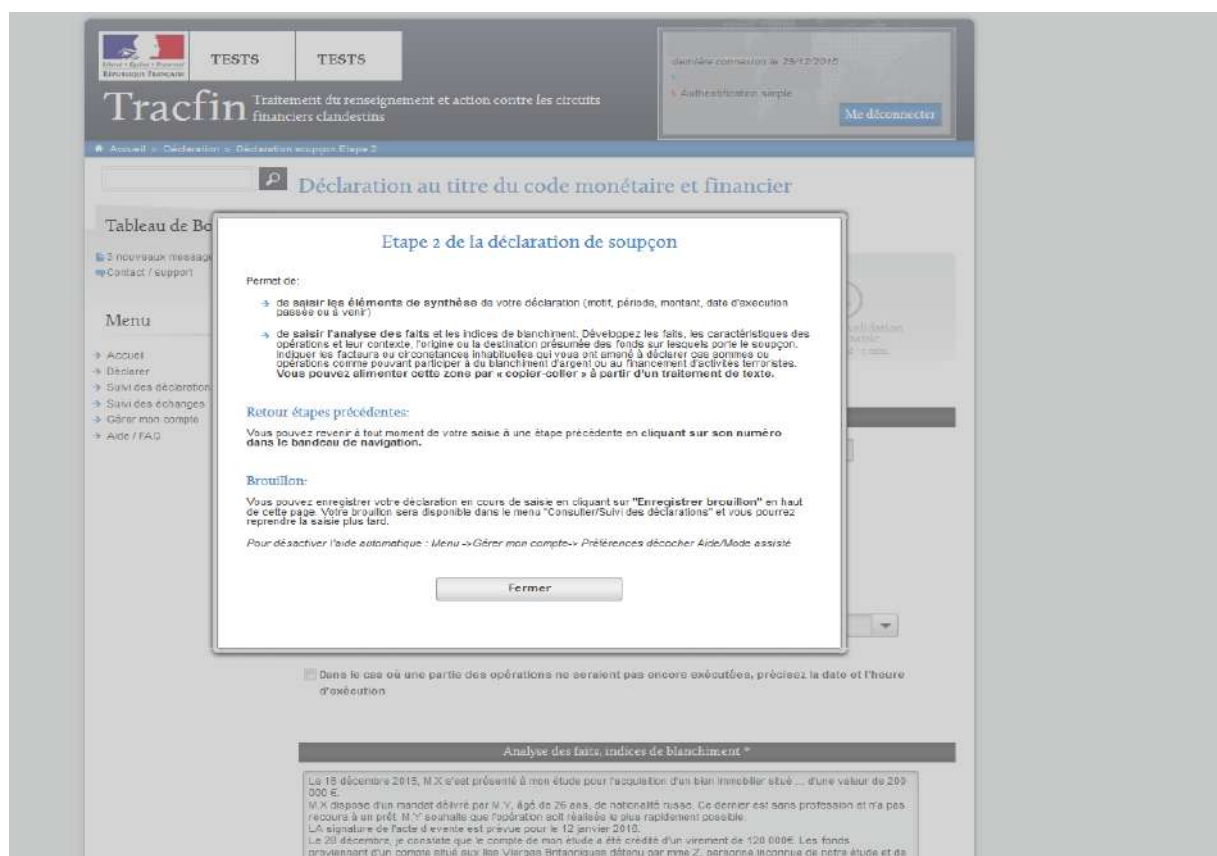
Liberté • Égalité • Fraternité
RÉPUBLIQUE FRANÇAISE

TESTS TESTS

Tracfin Traitement du renseignement et action contre les circuits financiers clandestins

dernière connexion le 29/12/2015
Authentification simple
Me déconnecter

Accueil > Déclaration > Déclaration soupçon Etape 2

Déclaration au titre du code monétaire et financier

Tableau de Bo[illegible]

3 nouveaux messag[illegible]
Contact / support

Menu

Accueil
Déclarer
Suivi des déclaration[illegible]
Suivi des échanges
Gérer mon compte
Aide / FAQ

Etape 2 de la déclaration de soupçon

Permet de:

de saisir les éléments de synthèse de votre déclaration (motif, période, montant, date d'exécution passée ou à venir)

de saisir l'analyse des faits et les indices de blanchiment. Développez les faits, les caractéristiques des opérations et leur contexte, l'origine ou la destination présumée des fonds sur lesquels porte le soupçon. Indiquer les facteurs ou circonstances inhabituelles qui vous ont amené à déclarer ces sommes ou opérations comme pouvant participer à du blanchiment d'argent ou au financement d'activités terroristes. Vous pouvez alimenter cette zone par « copier-coller » à partir d'un traitement de texte.

Retour étapes précédentes:

Vous pouvez revenir à tout moment de votre saisie à une étape précédente en cliquant sur son numéro dans le bandeau de navigation.

Brouillon:

Vous pouvez enregistrer votre déclaration en cours de saisie en cliquant sur "Enregistrer brouillon" en haut de cette page. Votre brouillon sera disponible dans le menu "Consulter/Suivi des déclarations" et vous pourrez reprendre la saisie plus tard.

Pour désactiver l'aide automatique : Menu ->Gérer mon compte-> Préférences décocher Aide/Mode assisté

Fermer

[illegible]alidation
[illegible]

Dans le cas où une partie des opérations ne seraient pas encore exécutées, précisez la date et l'heure d'exécution

Analyse des faits, indices de blanchiment *

Le 18 décembre 2015, M.X s'est présenté à mon étude pour l'acquisition d'un bien immobilier situé ... d'une valeur de 200 000 €.
M.X dispose d'un mandat délivré par M.Y, âgé de 26 ans, de nationalité russe. Ce dernier est sans profession et n'a pas recours à un prêt. M.Y souhaite que l'opération soit réalisée le plus rapidement possible.
LA signature de l'acte d'evente est prévue pour le 12 janvier 2016.
Le 29 décembre, je constate que le compte de mon étude a été crédité d'un virement de 120 000€. Les fonds provenant d'un compte situé aux Iles Vierges Britanniques détenu par mme Z, personne inconnue de notre étude et da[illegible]